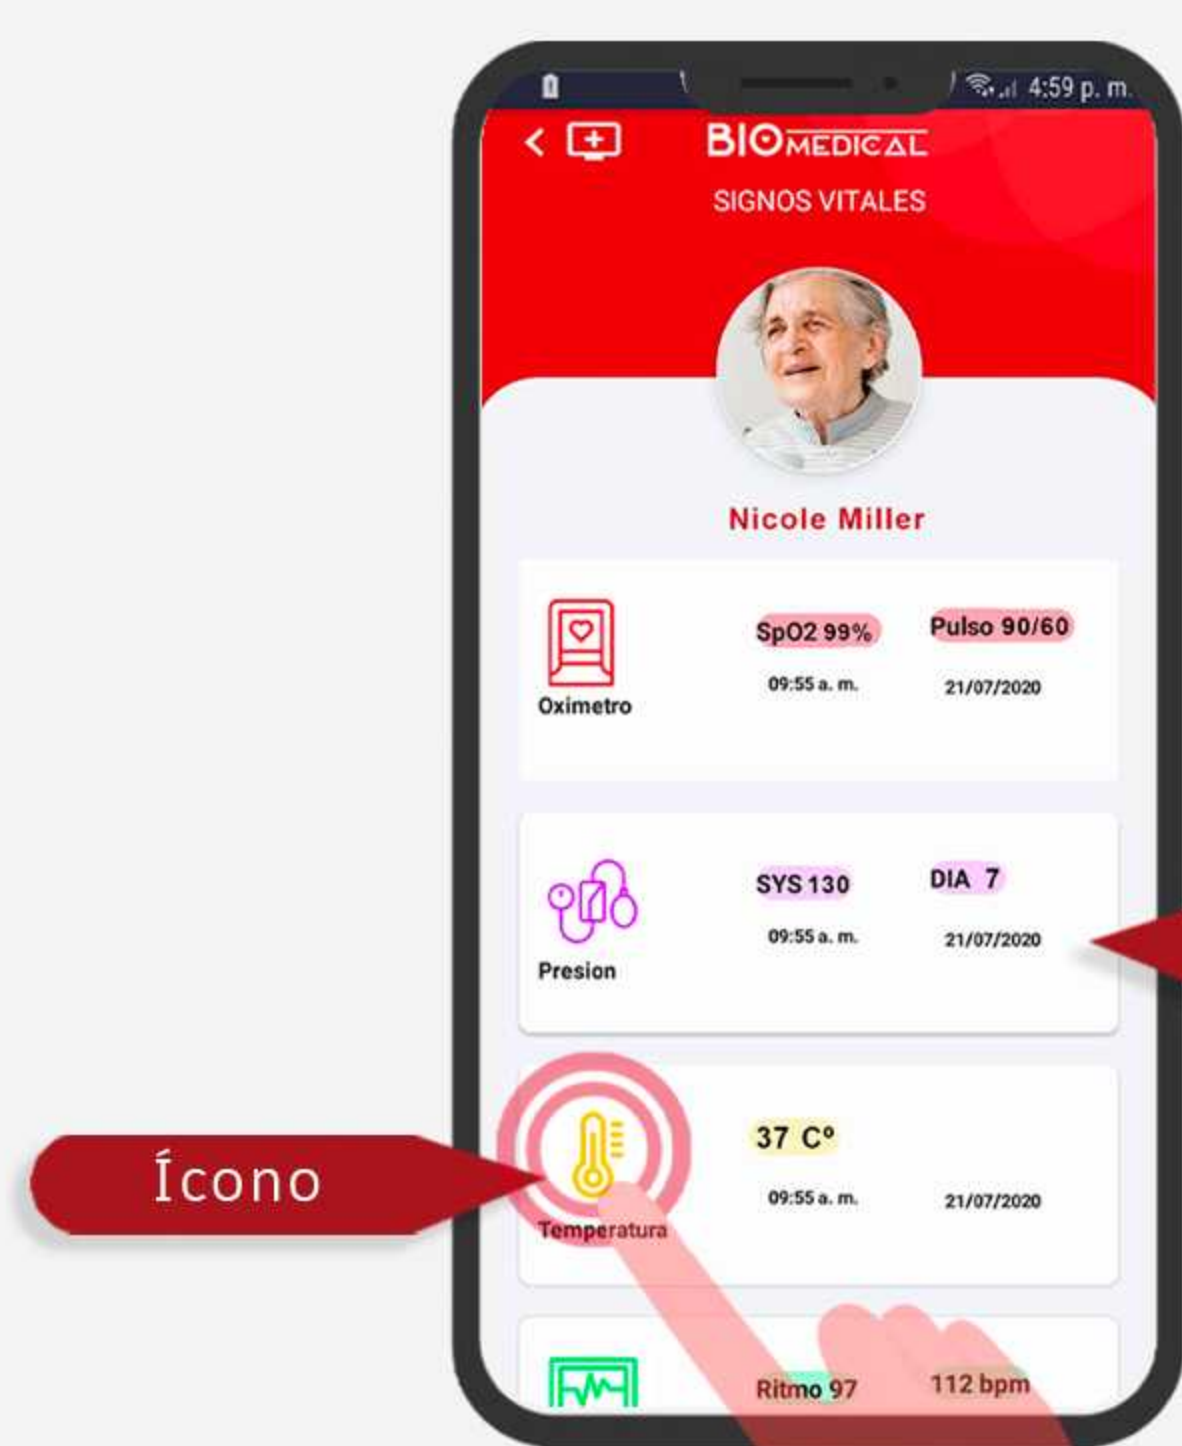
4:59 p. m.

BIOMEDICAL

SIGNOS VITALES

Nicole Miller

Oximetro

SpO2 99%

09:55 a. m.

Pulso 90/60

21/07/2020

Presion

SYS 130

09:55 a. m.

DIA 7

21/07/2020

Ícono

Temperatura

37 C°

09:55 a. m.

21/07/2020

Ritmo 97

112 bpm